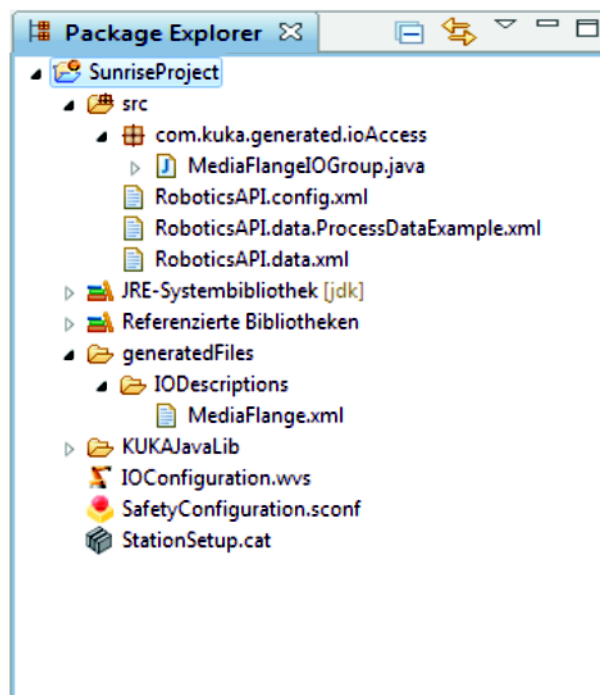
Package Explorer ☒

SunriseProject
src
com.kuka.generated.ioAccess
MediaFlangeIOGroup.java
RoboticsAPI.config.xml
RoboticsAPI.data.ProcessDataExample.xml
RoboticsAPI.data.xml
JRE-Systembibliothek [jdk]
Referenzierte Bibliotheken
generatedFiles
IODescriptions
MediaFlange.xml
KUKAJavaLib
IOConfiguration.wvs
SafetyConfiguration.sconf
StationSetup.cat